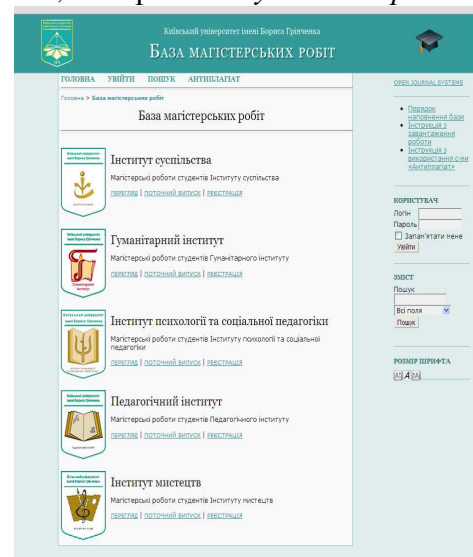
Київський університет імені Бориса Грінченка
БАЗА МАГІСТЕРСЬКИХ РОБІТ

ГОЛОВНА УВІЙТИ ПОШУК АНТИПЛАГІАТ

Головна > База магістерських робіт

База магістерських робіт

Інститут суспільства
Магістерські роботи студентів Інституту суспільства
ПЕРЕГЛЯД | ПОТОЧНИЙ ВИПУСК | РЕЄСТРАЦІЯ

Гуманітарний інститут
Магістерські роботи студентів Гуманітарного інституту
ПЕРЕГЛЯД | ПОТОЧНИЙ ВИПУСК | РЕЄСТРАЦІЯ

Інститут психології та соціальної педагогіки
Магістерські роботи студентів Інституту психології та соціальної педагогіки
ПЕРЕГЛЯД | ПОТОЧНИЙ ВИПУСК | РЕЄСТРАЦІЯ

Педагогічний інститут
Магістерські роботи студентів Педагогічного інституту
ПЕРЕГЛЯД | ПОТОЧНИЙ ВИПУСК | РЕЄСТРАЦІЯ

Інститут мистецтв
Магістерські роботи студентів Інституту мистецтв
ПЕРЕГЛЯД | ПОТОЧНИЙ ВИПУСК | РЕЄСТРАЦІЯ

OPEN JOURNAL SYSTEMS

• Порядок наповнення бази
• Інструкція з завантаження роботи
• Інструкція з використання с-ми «Антиплагіат»

КОРИСТУВАЧ
Логін
Пароль
Запам'ятати мене
Увійти

ЗМІСТ
Пошук
Всі поля
Пошук

РОЗМІР ШРИФТА
A A A